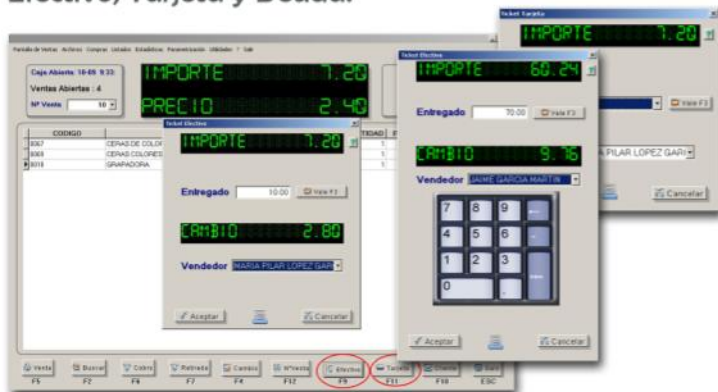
Efectivo, Tarjeta y Deuda.

Pantalla de Ventas Archivos Compras Listados Estadísticas Parametrización Utilidades ? Salir

Caja Abierta: 18-09 9:33
Ventas Abiertas : 4
Nº Venta 10

IMPORTE 7.20
PRECIO 2.40

| CODIGO | | CANTIDAD |
|---|---|---|
| 8067 | CERAS DE COLOR | 1 |
| 8069 | CERAS COLORES | 1 |
| 8019 | GRAPADORA | 1 |

Ticket Efectivo
IMPORTE 7.20
Entregado 10.00 Vale F3
CAMBIO 2.80
Vendedor MARIA PILAR LOPEZ GARI
Aceptar Cancelar

Ticket Efectivo
IMPORTE 60.24
Entregado 70.00 Vale F3
CAMBIO 9.76
Vendedor JAIME GARCIA MARTIN
7 8 9
4 5 6
1 2 3
0 .
Aceptar Cancelar

Ticket Tarjeta
IMPORTE 7.20
Vale F3
PILAR LOPEZ GARI
Cancelar

Venta F5 Buscar F2 Cobro F6 Retirada F7 Cambio F4 Nº Venta F12 Efectivo F9 Tarjeta F11 Deuda F10 Salir ESC